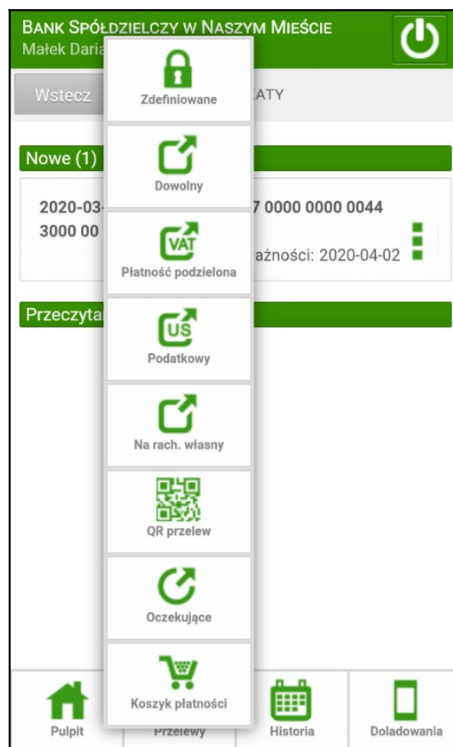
BANK SPÓŁDZIELCZY W NASZYM MIEŚCIE
Małek Daria

Wstecz

ATY

Nowe (1)

2020-03-
3000 00

7 0000 0000 0044

ażności: 2020-04-02

Przeczyta

Zdefiniowane

Dowolny

VAT
Płatność podzielona

US
Podatkowy

Na rach. własny

QR przelew

Oczekujące

Koszyk płatności

Pulpit

Przelewy

Historia

Doladowania